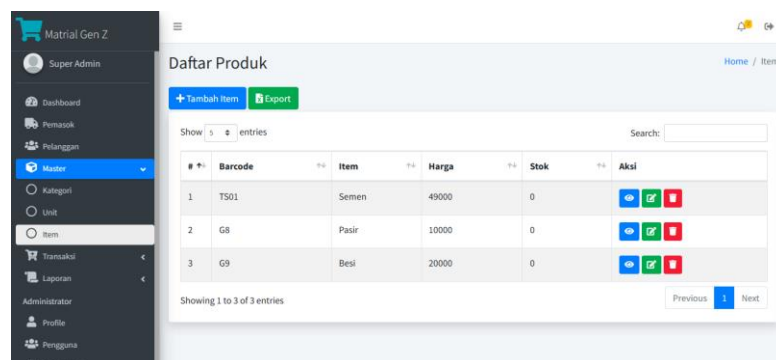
Matrial Gen Z

Super Admin

Dashboard
Pemasok
Pelanggan
Master
Kategori
Unit
Item
Transaksi
Laporan
Administrator
Profile
Pengguna

Daftar Produk

Home / Item

+ Tambah Item
Export

Show 5 entries

Search:

| # | Barcode | Item | Harga | Stok | Aksi |
|---|---|---|---|---|---|
| 1 | TS01 | Semen | 49000 | 0 | |
| 2 | G8 | Pasir | 10000 | 0 | |
| 3 | G9 | Besi | 20000 | 0 | |

Showing 1 to 3 of 3 entries

Previous 1 Next